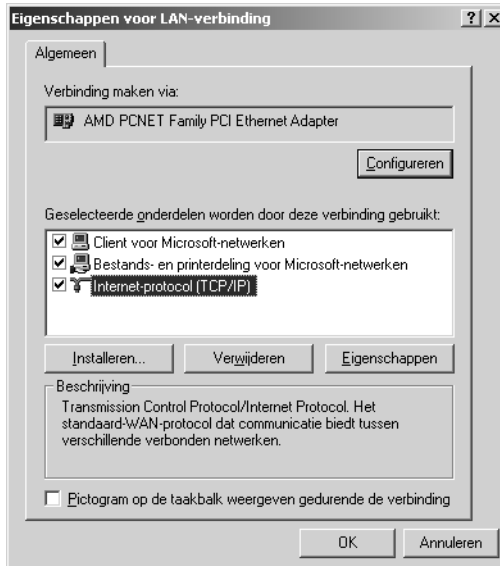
Eigenschappen voor LAN-verbinding

?

X

Algemeen

Verbinding maken via:

AMD PCNET Family PCI Ethernet Adapter

Configureren

Geselecteerde onderdelen worden door deze verbinding gebruikt:

Client voor Microsoft-netwerken

Bestands- en printerdeling voor Microsoft-netwerken

Internet-protocol (TCP/IP)

Installeren...

Verwijderen

Eigenschappen

Beschrijving

Transmission Control Protocol/Internet Protocol. Het standaard-WAN-protocol dat communicatie biedt tussen verschillende verbonden netwerken.

Pictogram op de taakbalk weergeven gedurende de verbinding

OK

Annuleren